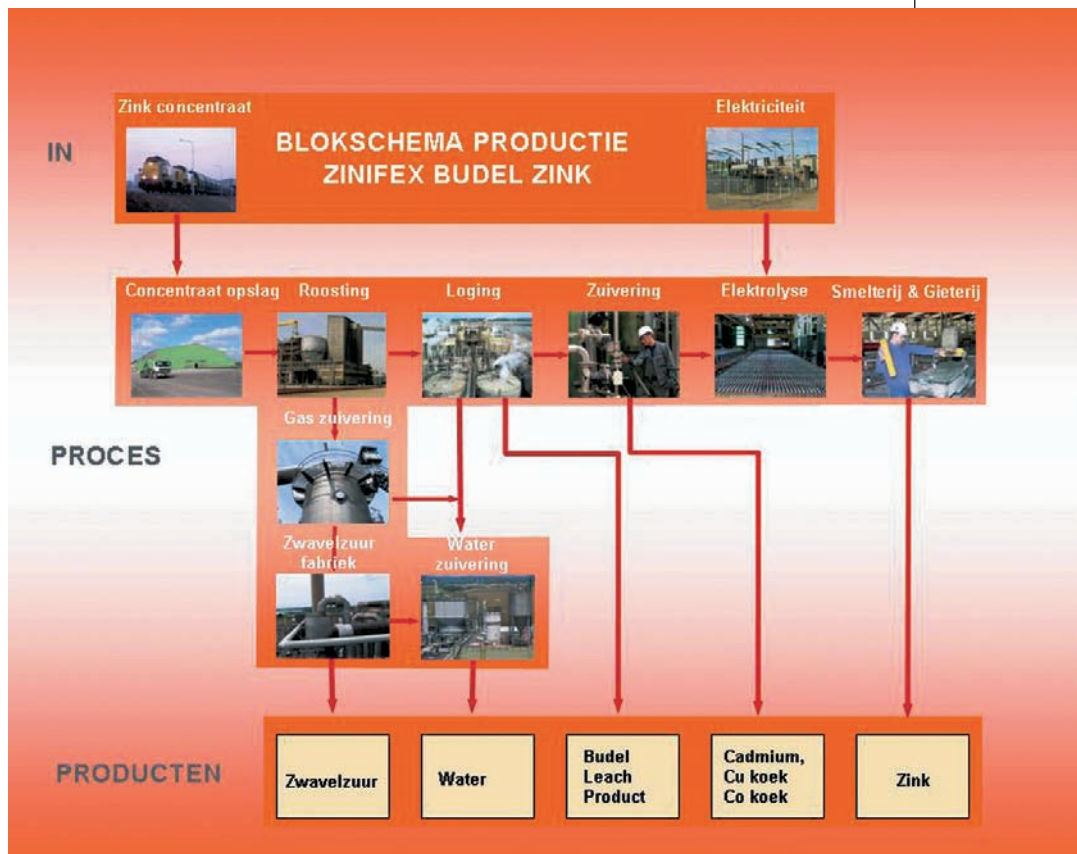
Zink concentraat

Elektriciteit

BLOKSCHEMA PRODUCTIE
ZINIFEX BUDEL ZINK

IN

Concentraat opslag

Roosting

Loging

Zuivering

Elektrolyse

Smelterij & Gieterij

Gas zuivering

PROCES

Zwavelzuur fabriek

Water zuivering

PRODUCTEN

Zwavelzuur

Water

Budel Leach Product

Cadmium, Cu koek Co koek

Zink